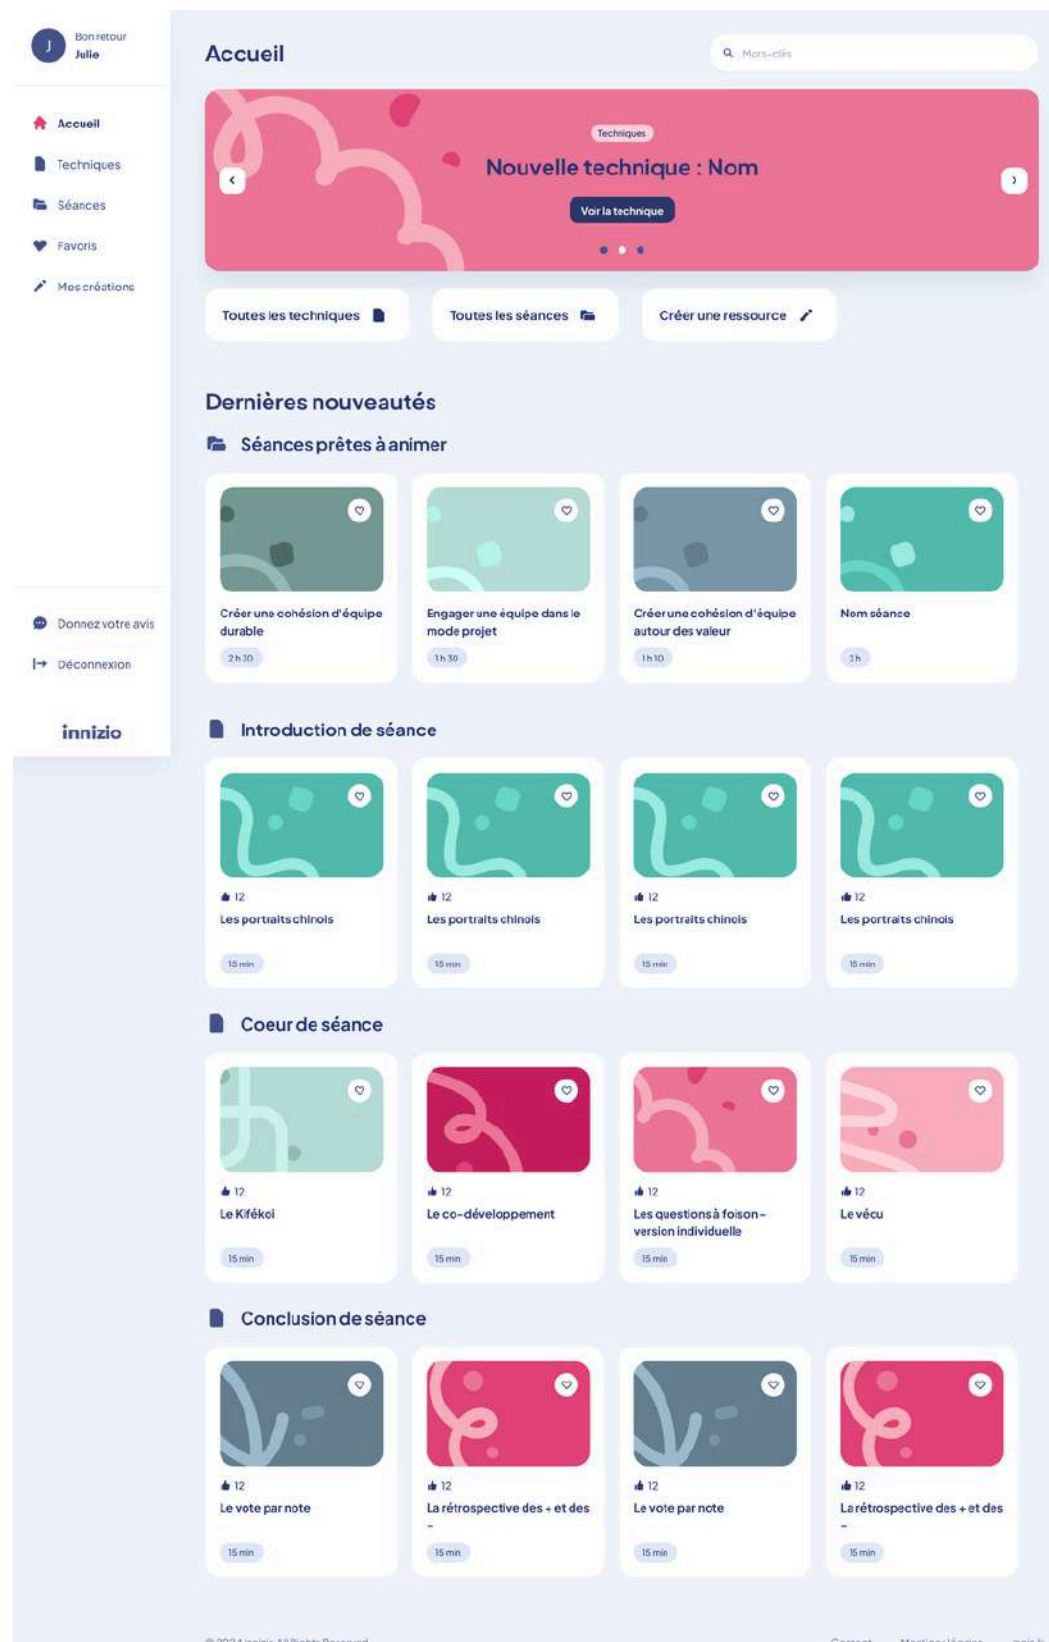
J
Bon retour
Julie

Accueil
Techniques
Séances
Favoris
Mes créations

Donnez votre avis
Déconnexion

innizio

Accueil

Mots-clés

Techniques
Nouvelle technique : Nom
Voir la technique

Toutes les techniques
Toutes les séances
Créer une ressource

Dernières nouveautés

Séances prêtes à animer

Créer une cohésion d'équipe durable
2 h 30

Engager une équipe dans le mode projet
1 h 30

Créer une cohésion d'équipe autour des valeur
1 h 10

Nom séance
2 h

Introduction de séance

12
Les portraits chinois
15 min

12
Les portraits chinois
15 min

12
Les portraits chinois
15 min

12
Les portraits chinois
15 min

Coeur de séance

12
Le Kifékoi
15 min

12
Le co-développement
15 min

12
Les questions à foison - version individuelle
15 min

12
Le vécu
15 min

Conclusion de séance

12
Le vote par note
15 min

12
La rétrospective des + et des -
15 min

12
Le vote par note
15 min

12
La rétrospective des + et des -
15 min

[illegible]